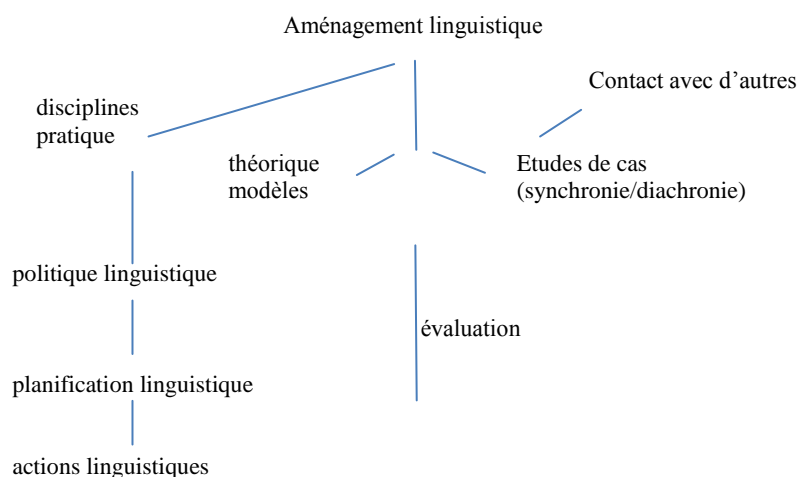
Aménagement linguistique

disciplines
pratique

Contact avec d’autres

théorique
modèles

Etudes de cas
(synchronie/diachronie)

politique linguistique

évaluation

planification linguistique

actions linguistiques